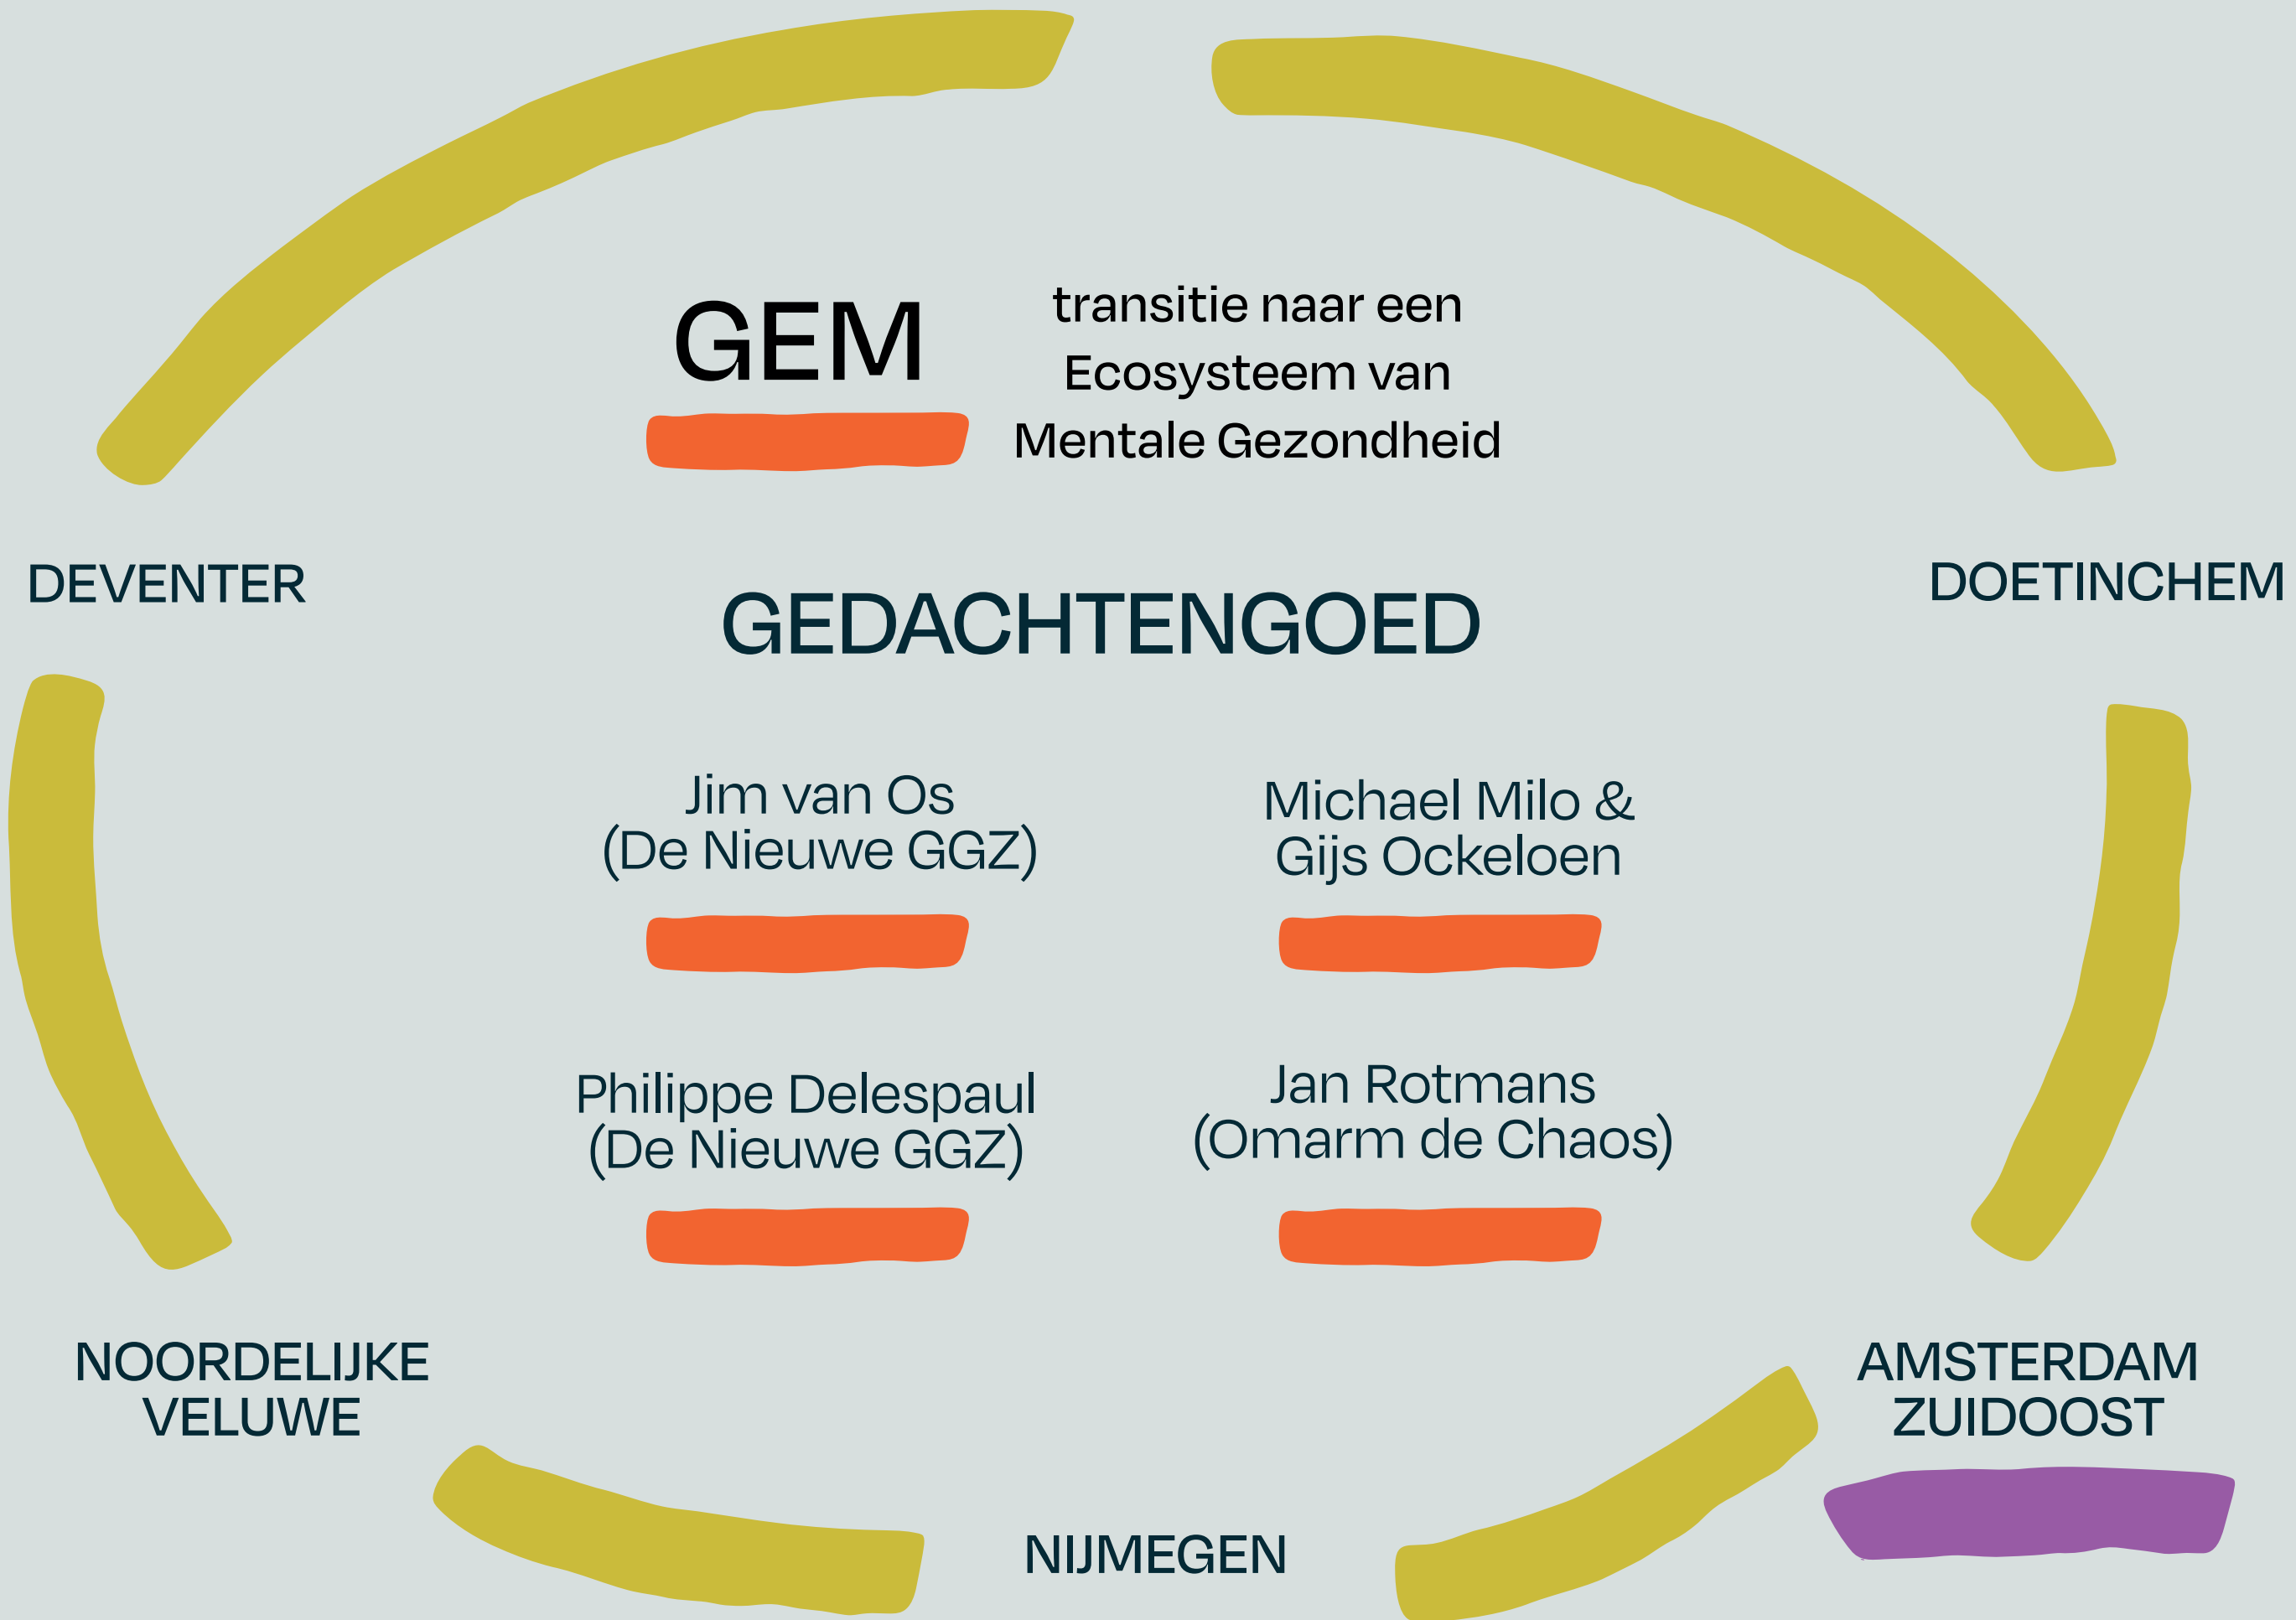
GEM

transitie naar een Ecosysteem van Mentale Gezondheid

DEVENTER

DOETINCHEM

GEDACHTENGOED

Jim van Os
(De Nieuwe GGZ)

Michael Milo &
Gijs Ockeloen

Philippe Delespaul
(De Nieuwe GGZ)

Jan Rotmans
(Omarm de Chaos)

NOORDELIJKE
VELUWE

AMSTERDAM
ZUIDOOST

NIJMEGEN